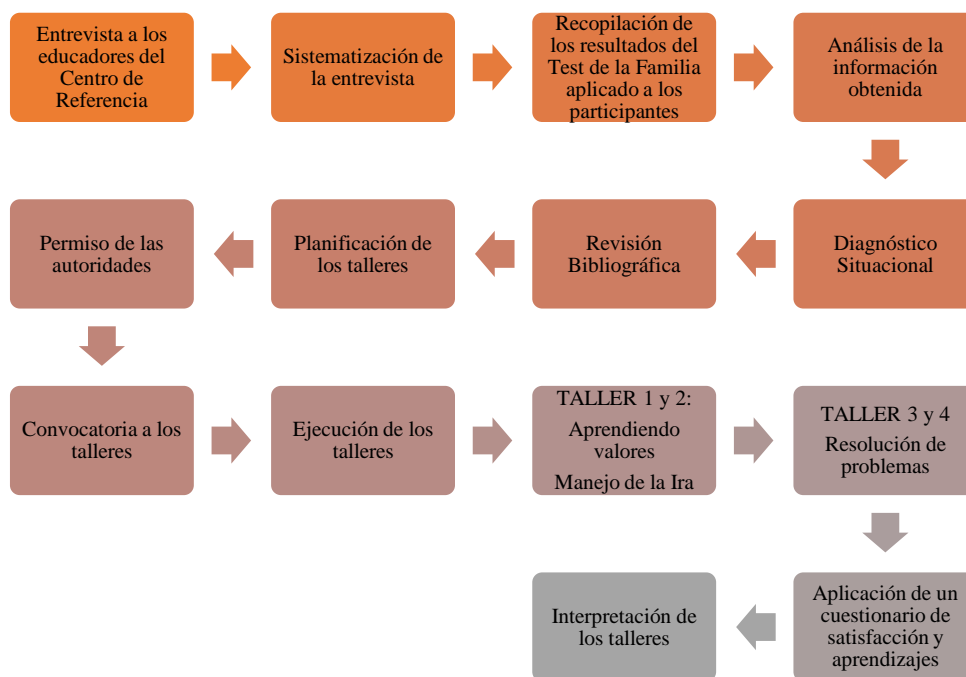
Entrevista a los educadores del Centro de Referencia

Sistematización de la entrevista

Recopilación de los resultados del Test de la Familia aplicado a los participantes

Análisis de la información obtenida

Diagnóstico Situacional

Revisión Bibliográfica

Planificación de los talleres

Permiso de las autoridades

Convocatoria a los talleres

Ejecución de los talleres

TALLER 1 y 2:

Aprendiendo valores

Manejo de la Ira

TALLER 3 y 4

Resolución de problemas

Aplicación de un cuestionario de satisfacción y aprendizajes

Interpretación de los talleres